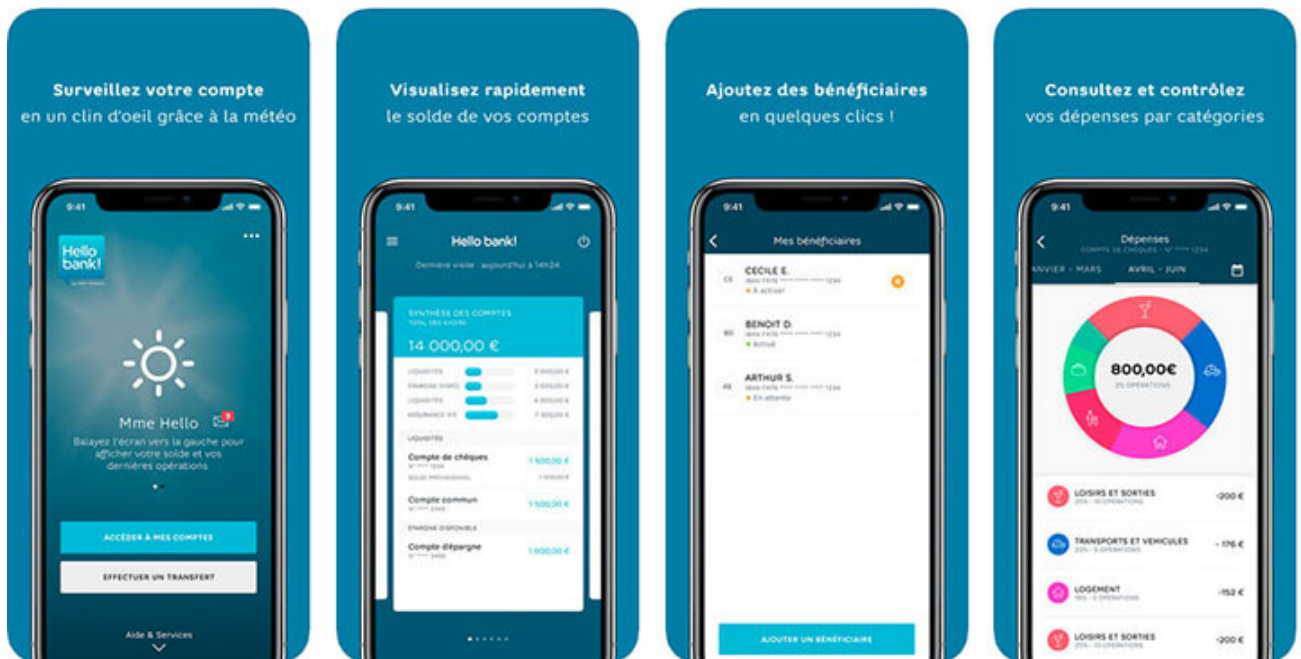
Surveillez votre compte
en un clin d'oeil grâce à la météo

9:41

Hello bank!

Mme Hello

Balayez l'écran vers la gauche pour afficher votre solde et vos dernières opérations

ACCÉDER À MES COMPTES

EFFECTUER UN TRANSFERT

Aide & Services

Visualisez rapidement
le solde de vos comptes

9:41

Hello bank!

Dernière visite : aujourd'hui à 14h24

SYNTHÈSE DES COMPTES
TOTAL DES AVOIRS

14 000,00 €

LIQUIDITÉS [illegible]
ÉPARGNE DISPO. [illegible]
LIQUIDITÉS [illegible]
ASSURANCE VIE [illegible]

LIQUIDITÉS

Compte de chèques 1 500,00 €
SOLDE PRÉVISIONNEL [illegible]

Compte commun 1 500,00 €

ÉPARGNE DISPONIBLE

Compte d'épargne 1 000,00 €

Ajoutez des bénéficiaires
en quelques clics !

9:41

Mes bénéficiaires

CE CECILE E.
IBAN FR76 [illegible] 1234
À activer

BD BENOIT D.
IBAN FR76 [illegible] 1234
Activé

AS ARTHUR S.
IBAN FR76 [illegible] 1234
En attente

AJOUTER UN BÉNÉFICIAIRE

Consultez et contrôlez
vos dépenses par catégories

9:41

Dépenses
COMPTE DE CHÈQUES - N° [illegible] 1234

ANVIER - MARS AVRIL - JUIN

800,00€
25 OPÉRATIONS

LOISIRS ET SORTIES -200 €
25% - 10 OPÉRATIONS

TRANSPORTS ET VEHICULES - 176 €
22% - 5 OPÉRATIONS

LOGEMENT -152 €
19% - 3 OPÉRATIONS

LOISIRS ET SORTIES -200 €
25% - 10 OPÉRATIONS